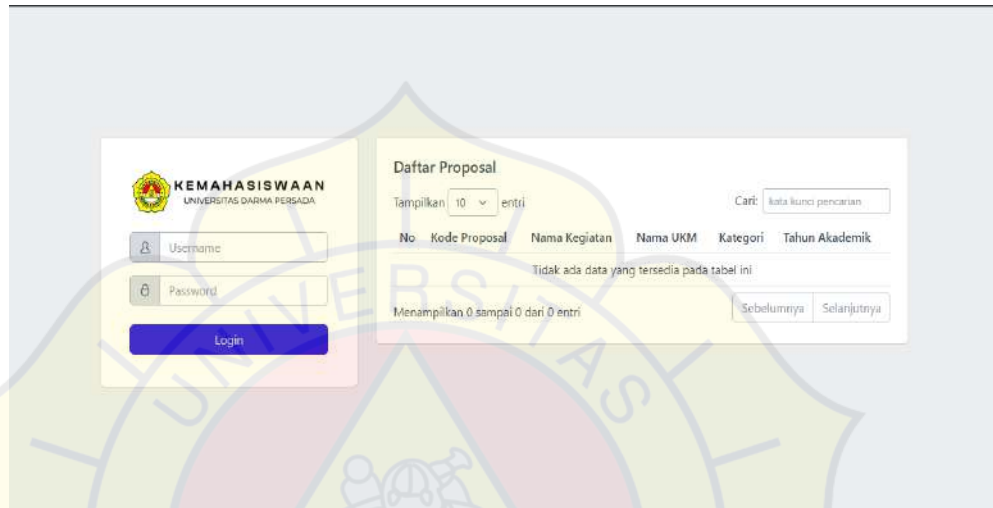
KEMAHASISWAAN
UNIVERSITAS DARMA PERSADA

Username

Password

Login

Daftar Proposal

Tampilkan 10 entri

Cari: kata kunci pencarian

| No | Kode Proposal | Nama Kegiatan | Nama UKM | Kategori | Tahun Akademik |
|---|---|---|---|---|---|
| Tidak ada data yang tersedia pada tabel ini | | | | | |

Menampilkan 0 sampai 0 dari 0 entri

Sebelumnya Selanjutnya